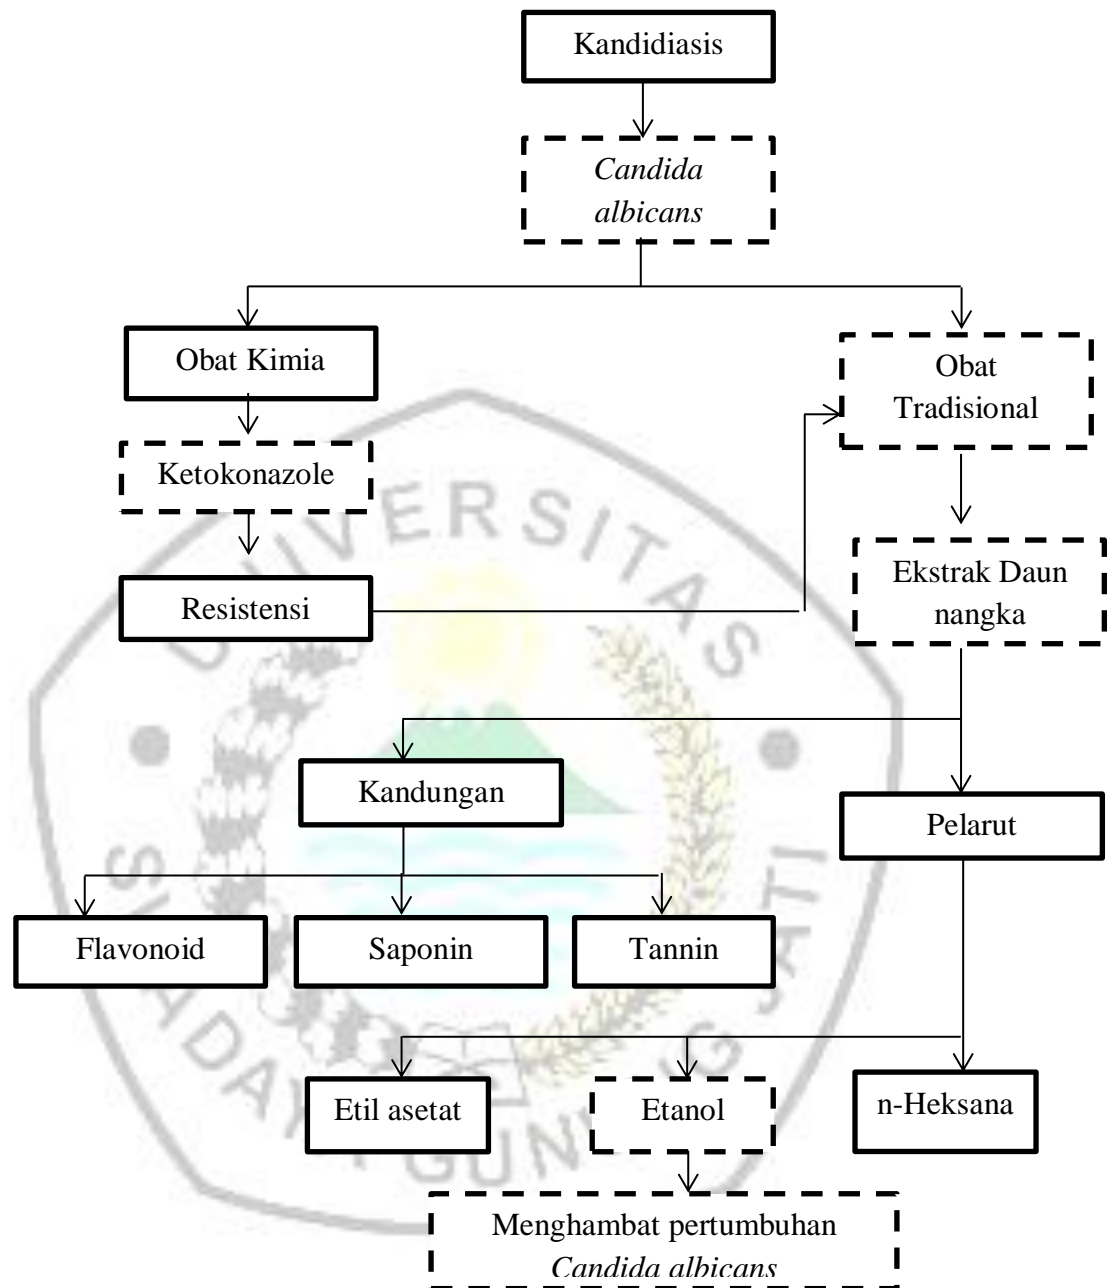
Kandidiasis

*Candida albicans*

Obat Kimia

Ketokonazole

Resistensi

Obat Tradisional

Ekstrak Daun nangka

Kandungan

Flavonoid

Saponin

Tannin

Pelarut

Etil asetat

Etanol

n-Heksana

Menghambat pertumbuhan *Candida albicans*

UNIVERSITAS SUNAN GUNUNG DJATI